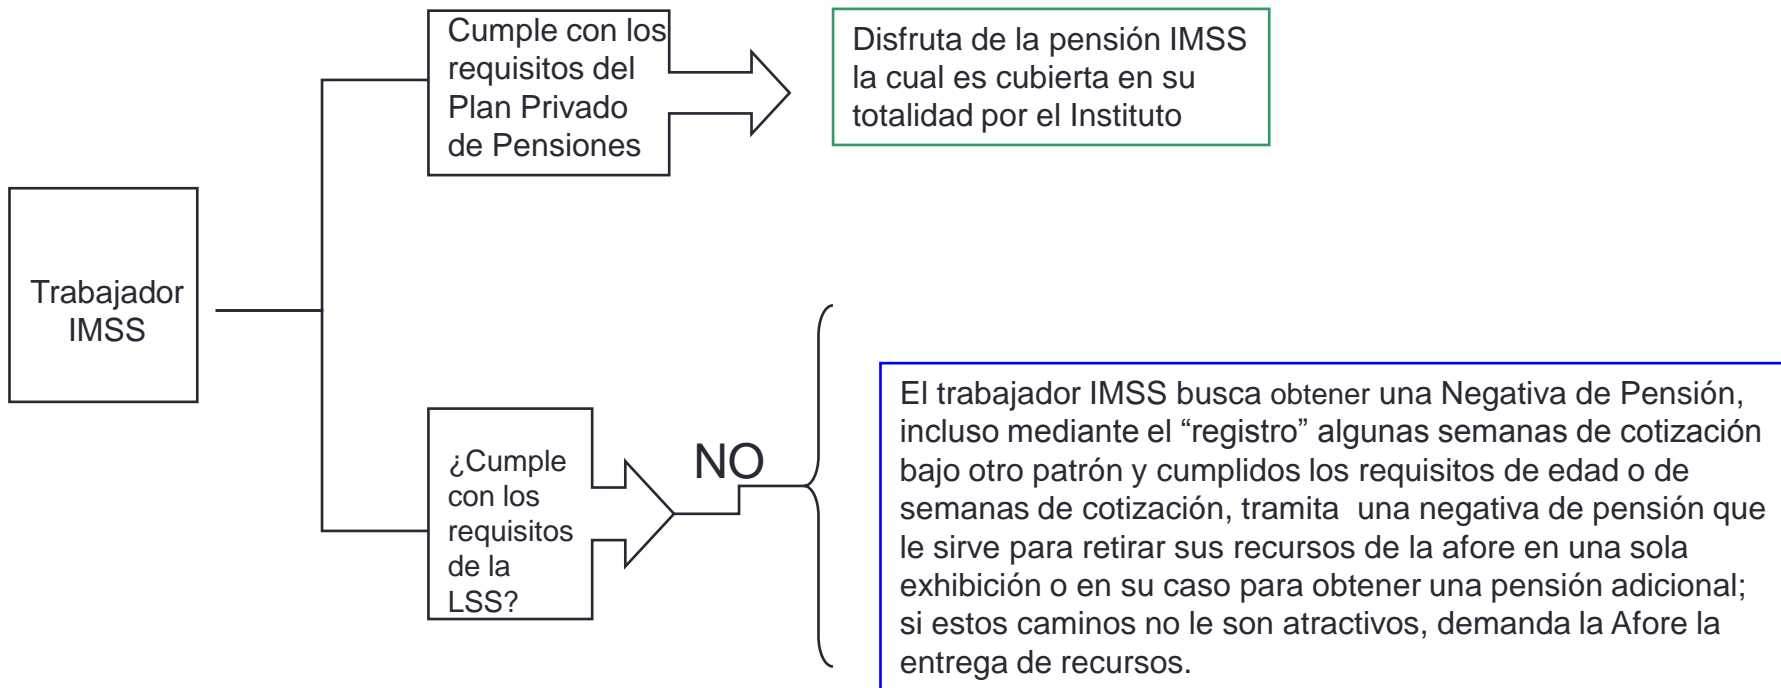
Trabajador IMSS

Cumple con los requisitos del Plan Privado de Pensiones

Disfruta de la pensión IMSS la cual es cubierta en su totalidad por el Instituto

¿Cumple con los requisitos de la LSS?

NO

El trabajador IMSS busca obtener una Negativa de Pensión, incluso mediante el “registro” algunas semanas de cotización bajo otro patrón y cumplidos los requisitos de edad o de semanas de cotización, tramita una negativa de pensión que le sirve para retirar sus recursos de la afore en una sola exhibición o en su caso para obtener una pensión adicional; si estos caminos no le son atractivos, demanda la Afore la entrega de recursos.